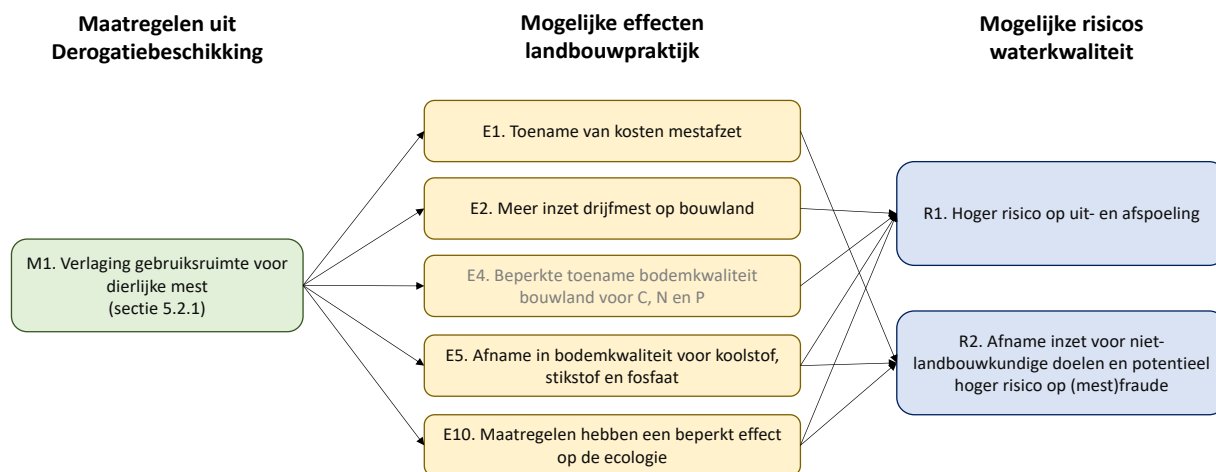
Maatregelen uit Derogatiebeschikking

Mogelijke effecten landbouwpraktijk

Mogelijke risicos waterkwaliteit

M1. Verlaging gebruiksruimte voor dierlijke mest (sectie 5.2.1)

E1. Toename van kosten mestafzet

E2. Meer inzet drijfmest op bouwland

E4. Beperkte toename bodemkwaliteit bouwland voor C, N en P

E5. Afname in bodemkwaliteit voor koolstof, stikstof en fosfaat

E10. Maatregelen hebben een beperkt effect op de ecologie

R1. Hoger risico op uit- en afspoeling

R2. Afname inzet voor nietlandbouwkundige doelen en potentieel hoger risico op (mest)fraude